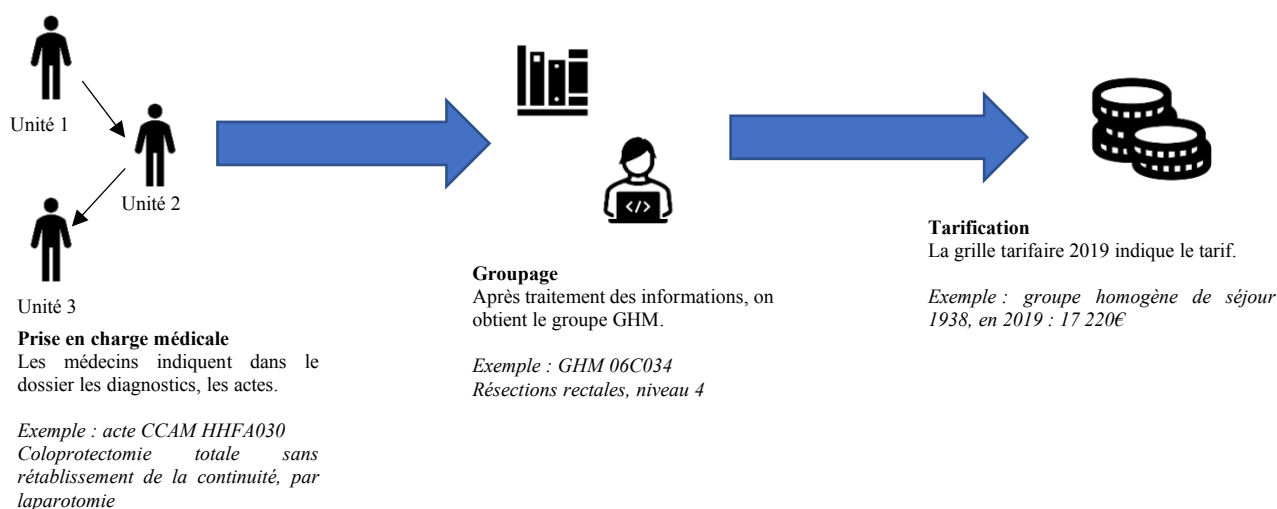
Unité 1

Unité 2

Unité 3

**Prise en charge médicale**
Les médecins indiquent dans le dossier les diagnostics, les actes.

*Exemple : acte CCAM HHFA030 Coloprotectomie totale sans rétablissement de la continuité, par laparotomie*

</>

**Groupage**
Après traitement des informations, on obtient le groupe GHM.

*Exemple : GHM 06C034 Résections rectales, niveau 4*

**Tarification**
La grille tarifaire 2019 indique le tarif.

*Exemple : groupe homogène de séjour 1938, en 2019 : 17 220€*